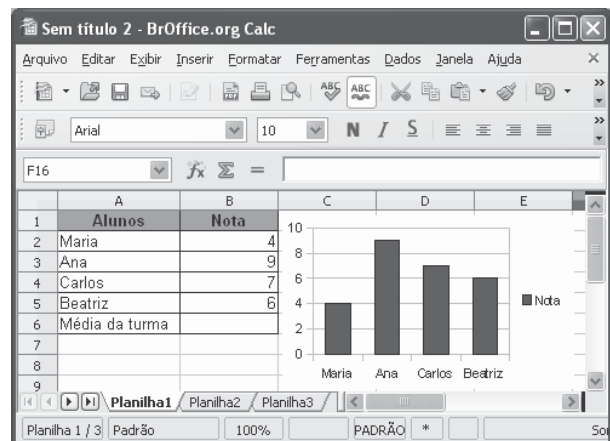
Sem título 2 - BrOffice.org Calc

Arquivo Editar Exibir Inserir Formatar Ferramentas Dados Janela Ajuda

Arial 10 N I S

F16 $f_x$ $\Sigma$ =

| | A | B | C | D | E |
|---|---|---|---|---|---|
| 1 | Alunos | Nota | | | |
| 2 | Maria | 4 | | | |
| 3 | Ana | 9 | | | |
| 4 | Carlos | 7 | | | |
| 5 | Beatriz | 6 | | | |
| 6 | Média da turma | | | | |
| 7 | | | | | |
| 8 | | | | | |
| 9 | | | | | |

10
8
6
4
2
0
Maria Ana Carlos Beatriz
Nota

Planilha1 Planilha2 Planilha3

Planilha 1 / 3 Padrão 100% PADRÃO * So